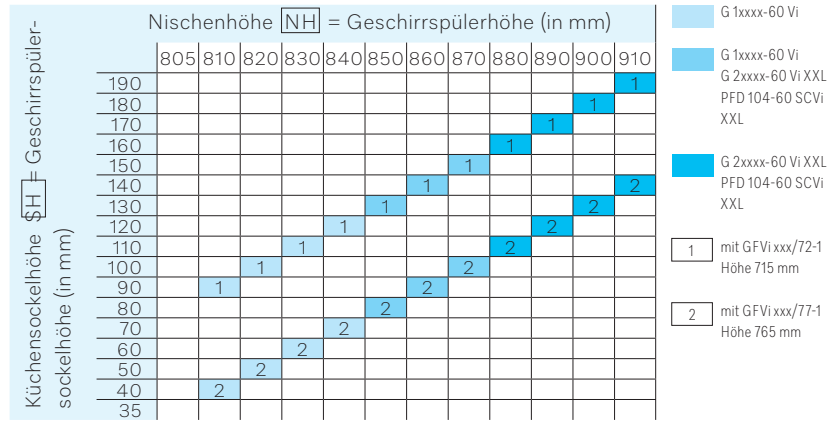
Nischenhöhe NH = Geschirrspülerhöhe (in mm)

Küchensockelhöhe SH = Geschirrspülersockelhöhe (in mm)

| | 805 | 810 | 820 | 830 | 840 | 850 | 860 | 870 | 880 | 890 | 900 | 910 |
|---|---|---|---|---|---|---|---|---|---|---|---|---|
| 190 | | | | | | | | | | | | 1 |
| 180 | | | | | | | | | | | 1 | |
| 170 | | | | | | | | | | 1 | | |
| 160 | | | | | | | | | 1 | | | |
| 150 | | | | | | | | 1 | | | | |
| 140 | | | | | | | 1 | | | | | 2 |
| 130 | | | | | | 1 | | | | | 2 | |
| 120 | | | | | 1 | | | | | 2 | | |
| 110 | | | | 1 | | | | | 2 | | | |
| 100 | | | 1 | | | | | 2 | | | | |
| 90 | | 1 | | | | | 2 | | | | | |
| 80 | | | | | | 2 | | | | | | |
| 70 | | | | | 2 | | | | | | | |
| 60 | | | | 2 | | | | | | | | |
| 50 | | | 2 | | | | | | | | | |
| 40 | | 2 | | | | | | | | | | |
| 35 | | | | | | | | | | | | |

G 1xxxx-60 Vi

G 1xxxx-60 Vi
G 2xxxx-60 Vi XXL
PFD 104-60 SCVi XXL

G 2xxxx-60 Vi XXL
PFD 104-60 SCVi XXL

1 mit GFVi xxx/72-1 Höhe 715 mm

2 mit GFVi xxx/77-1 Höhe 765 mm